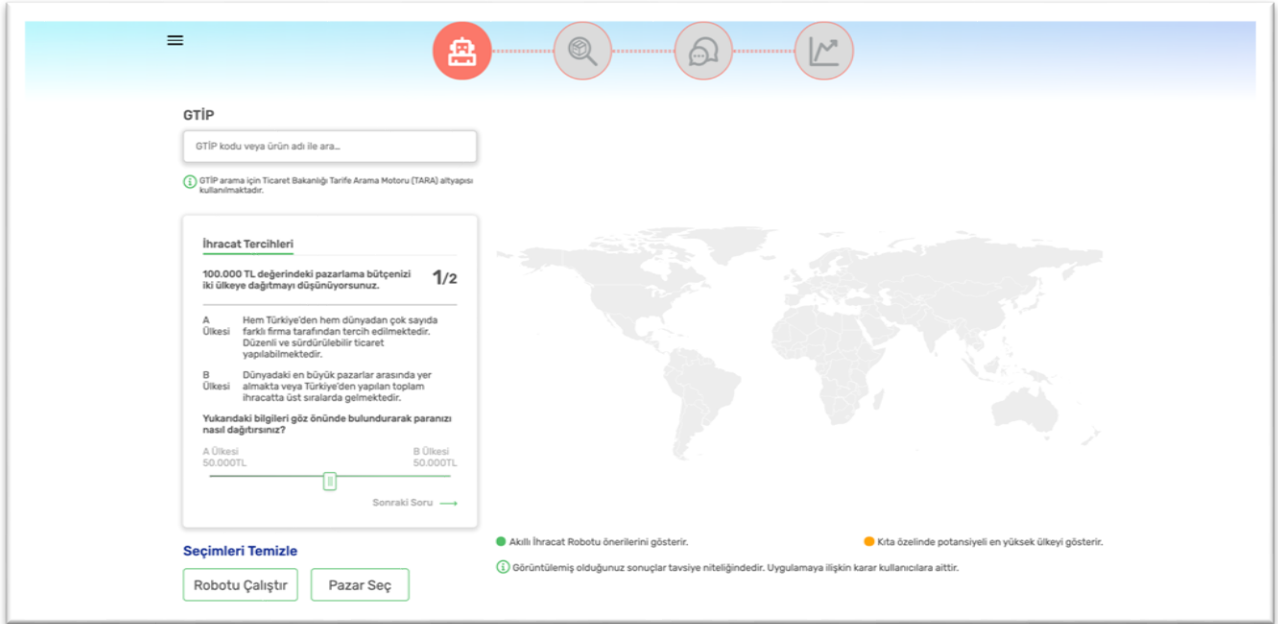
GTİP

GTİP kodu veya ürün adı ile ara...

GTİP arama için Ticaret Bakanlığı Tarife Arama Motoru (TARA) altyapısı kullanılmaktadır.

İhracat Tercihleri

100.000 TL değerindeki pazarlama bütçenizi iki ülkeye dağıtmayı düşünüyorsunuz.

1/2

A Ülkesi Hem Türkiye'den hem dünyadan çok sayıda farklı firma tarafından tercih edilmektedir. Düzenli ve sürdürülebilir ticaret yapılabilmektedir.

B Ülkesi Dünyadaki en büyük pazarlar arasında yer almakta veya Türkiye'den yapılan toplam ihracatta üst sıralarda gelmektedir.

Yukarıdaki bilgileri göz önünde bulundurarak paranızı nasıl dağıtırsınız?

A Ülkesi 50.000TL

B Ülkesi 50.000TL

Sonraki Soru

Seçimleri Temizle

Robotu Çalıştır

Pazar Seç

Akıllı İhracat Robotu önerilerini gösterir.

Kıta özelinde potansiyeli en yüksek ülkeyi gösterir.

Görüntülemiş olduğunuz sonuçlar tavsiye niteliğindedir. Uygulamaya ilişkin karar kullanıcılara aittir.